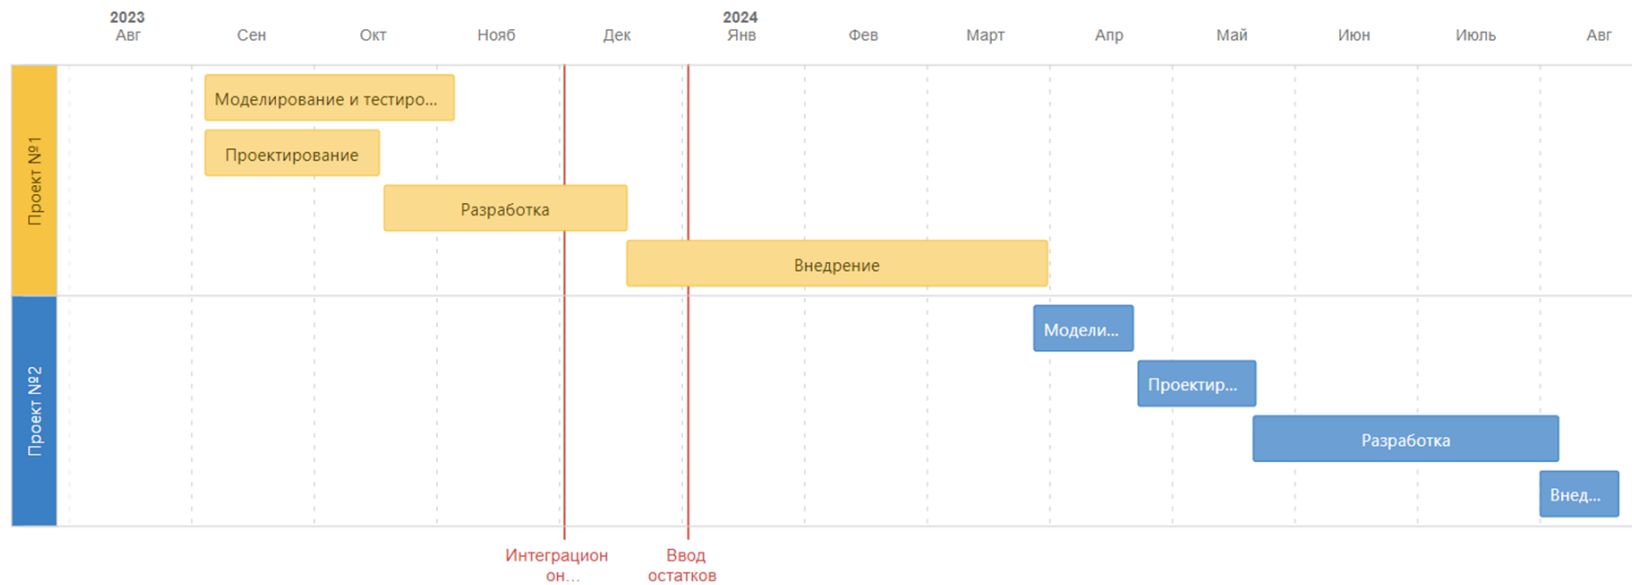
2023
Авг
Сен
Окт
Нояб
Дек
2024
Янв
Фев
Март
Апр
Май
Июн
Июль
Авг

Проект №1
Моделирование и тестиро...
Проектирование
Разработка
Внедрение

Проект №2
Модели...
Проектир...
Разработка
Внед...

Интеграцион он...
Ввод остатков